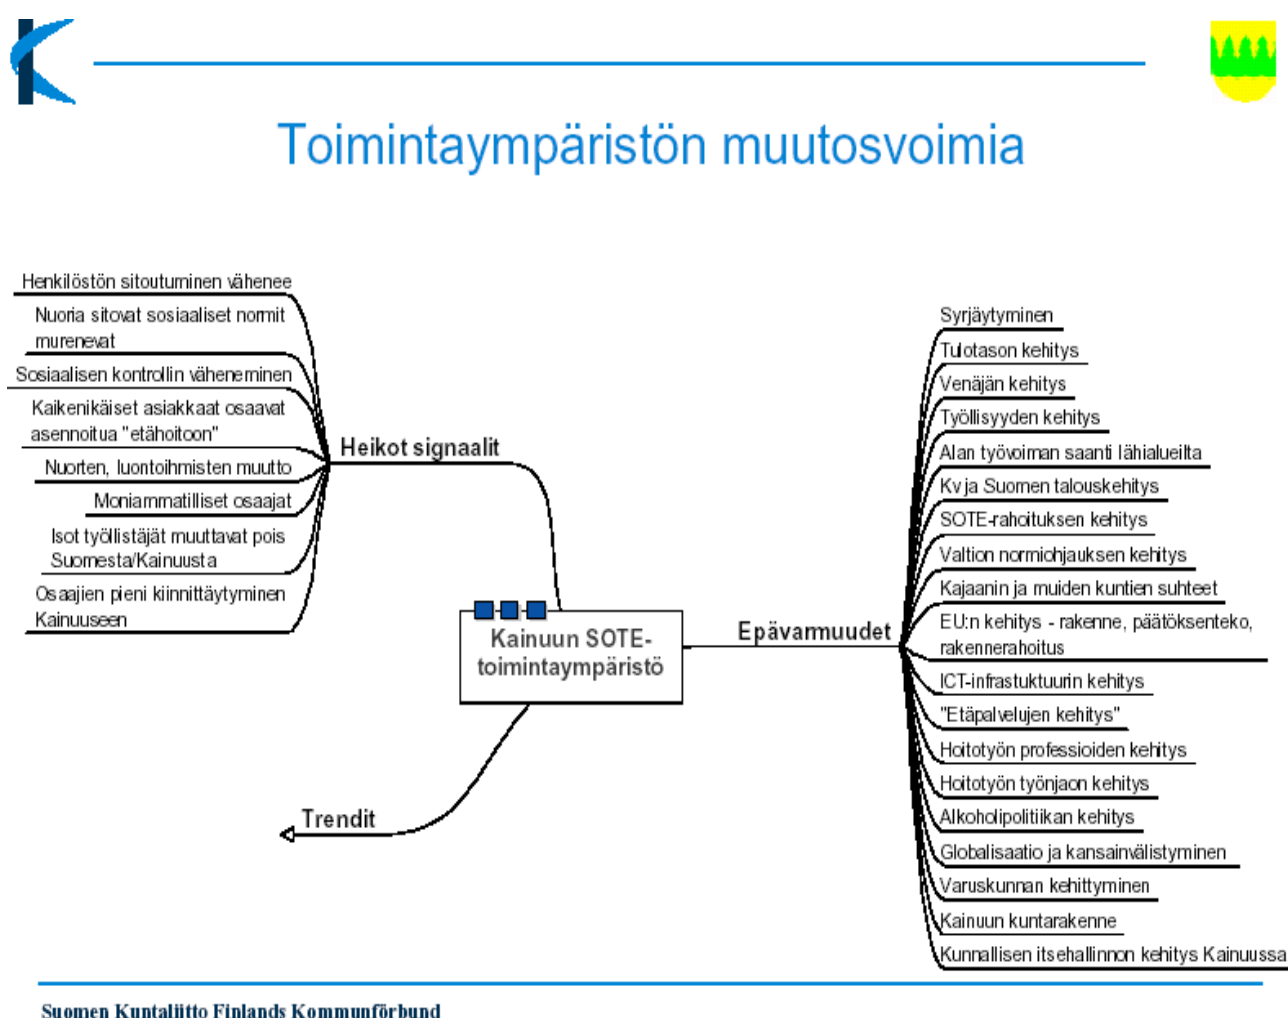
Toimintaympäristön muutosvoimia

Henkilöstön sitoutuminen vähenee
Nuoria sitovat sosiaaliset normit murenevat
Sosiaalisen kontrollin väheneminen
Kaikenikäiset asiakkaat osaavat asennoitua "etähoitoon"
Nuorten, luontoihmisten muutto
Moniammatilliset osaajat
Isot työllistäjät muuttavat pois Suomesta/Kainuusta
Osaajien pieni kiinnittäytyminen Kainuuseen

Heikot signaalit

Kainuun SOTE-toimintaympäristö

Trendit

Epävarmuudet

Syrjäytyminen
Tulotason kehitys
Venäjän kehitys
Työllisyyden kehitys
Alan työvoiman saanti lähialueilta
Kv ja Suomen talouskehitys
SOTE-rahoituksen kehitys
Valtion normiohjauksen kehitys
Kajaanin ja muiden kuntien suhteet
EU:n kehitys - rakenne, päätöksenteko, rakennerahoitus
ICT-infrastuktuurin kehitys
"Etäpalvelujen kehitys"
Hoitotyön professioiden kehitys
Hoitotyön työnjaon kehitys
Alkoholipolitiikan kehitys
Globalisaatio ja kansainvälistyminen
Varuskunnan kehittyminen
Kainuun kuntarakenne
Kunnallisen itsehallinnon kehitys Kainuussa

Suomen Kuntaliitto Finlands Kommunförbund